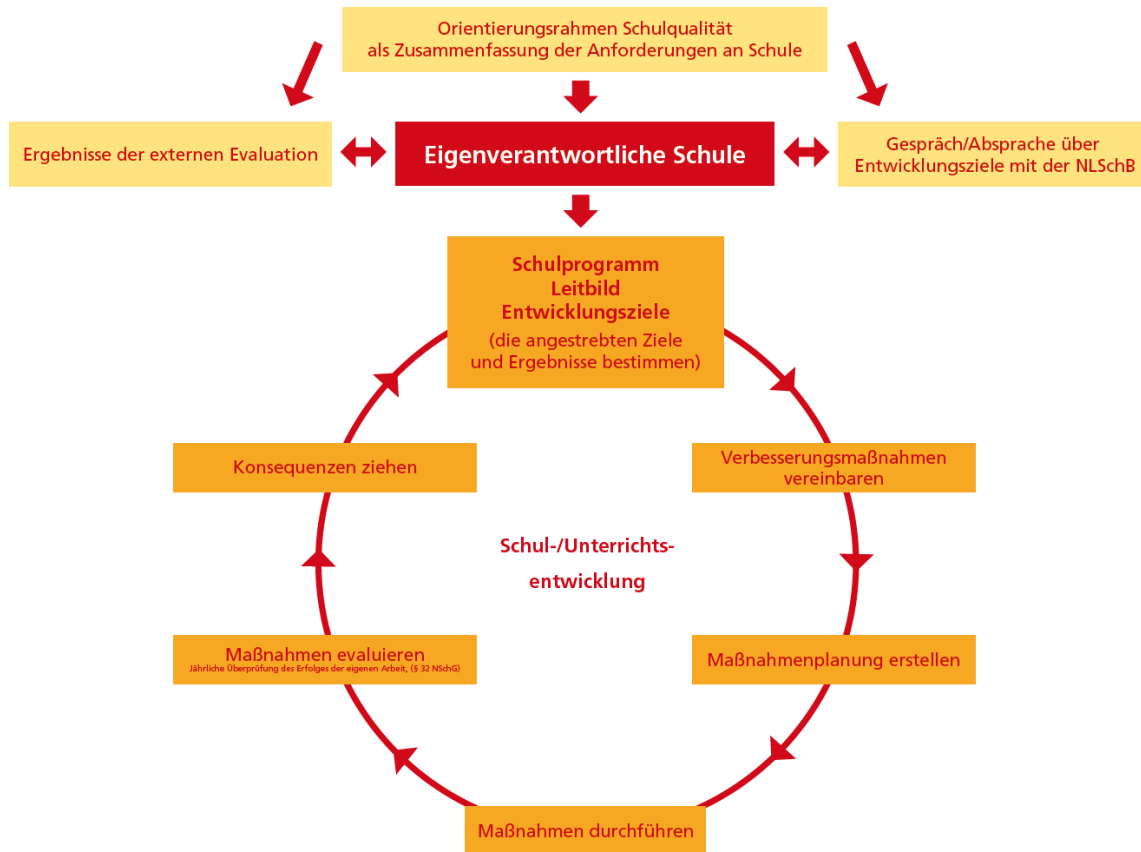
Orientierungsrahmen Schulqualität als Zusammenfassung der Anforderungen an Schule

Ergebnisse der externen Evaluation

Eigenverantwortliche Schule

Gespräch/Absprache über Entwicklungsziele mit der NLSchB

Schulprogramm
Leitbild
Entwicklungsziele
(die angestrebten Ziele und Ergebnisse bestimmen)

Verbesserungsmaßnahmen vereinbaren

Maßnahmenplanung erstellen

Maßnahmen durchführen

Maßnahmen evaluieren
Jährliche Überprüfung des Erfolges der eigenen Arbeit, (§ 32 NSchG)

Konsequenzen ziehen

Schul-/Unterrichtsentwicklung